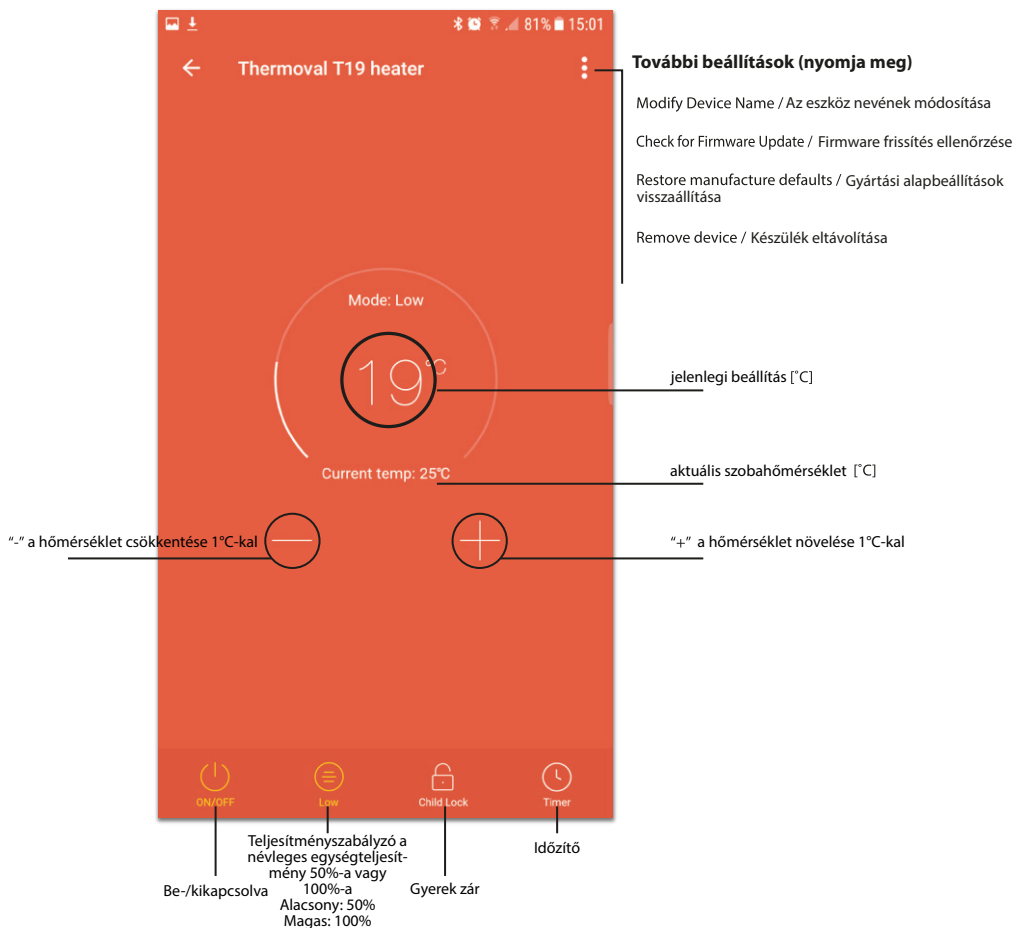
81% 15:01

Thermoval T19 heater

További beállítások (nyomja meg)

Modify Device Name / Az eszköz nevének módosítása

Check for Firmware Update / Firmware frissítés ellenőrzése

Restore manufacture defaults / Gyártási alapbeállítások visszaállítása

Remove device / Készülék eltávolítása

Mode: Low

19°C

jelenlegi beállítás [°C]

Current temp: 25°C

aktuális szobahőmérséklet [°C]

“-” a hőmérséklet csökkentése 1°C-kal

“+” a hőmérséklet növelése 1°C-kal

ON/OFF

Low

Child Lock

Timer

Teljesítményszabályzó a névleges egységteljesítmény 50%-a vagy 100%-a
Alacsony: 50%
Magas: 100%

Időzítő

Be-/kikapcsolva

Gyerek zár